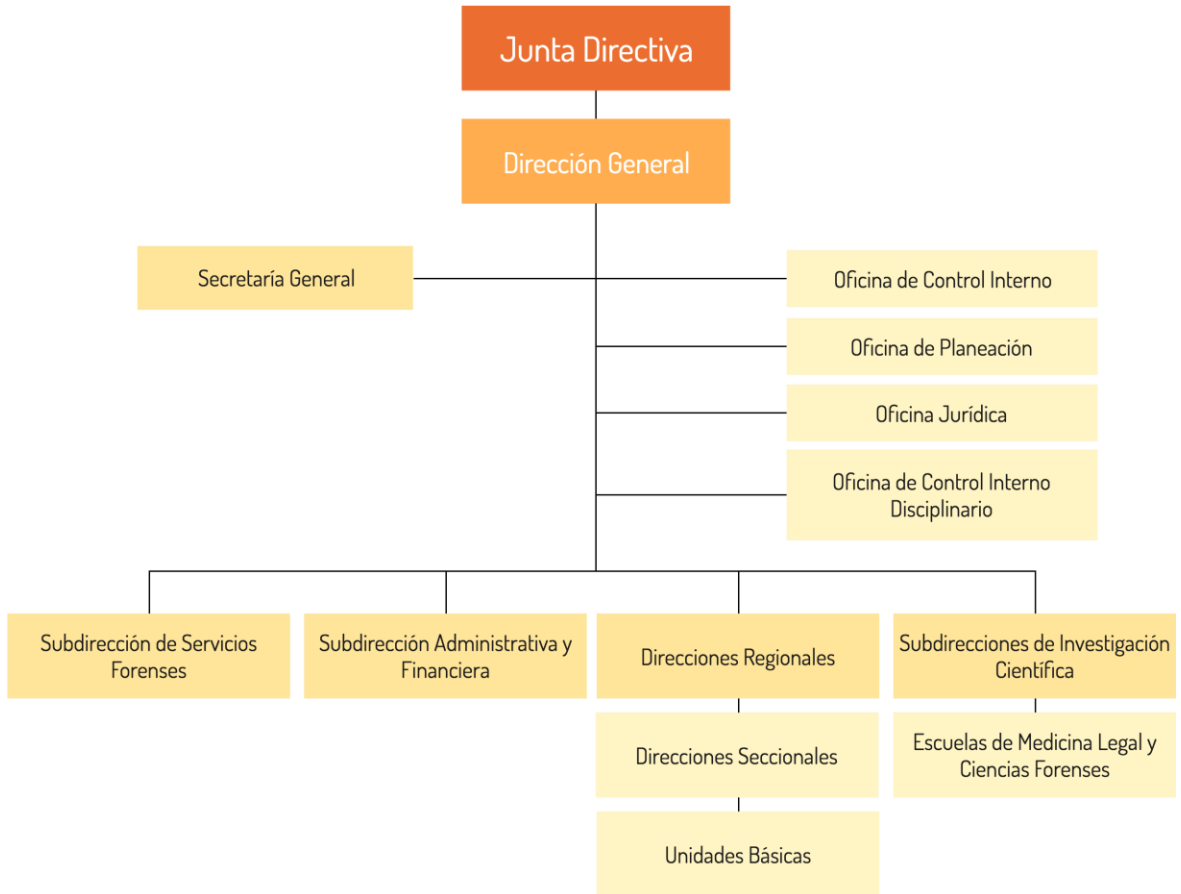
Junta Directiva

Dirección General

Secretaría General

Oficina de Control Interno

Oficina de Planeación

Oficina Jurídica

Oficina de Control Interno Disciplinario

Subdirección de Servicios Forenses

Subdirección Administrativa y Financiera

Direcciones Regionales

Direcciones Seccionales

Unidades Básicas

Subdirecciones de Investigación Científica

Escuelas de Medicina Legal y Ciencias Forenses